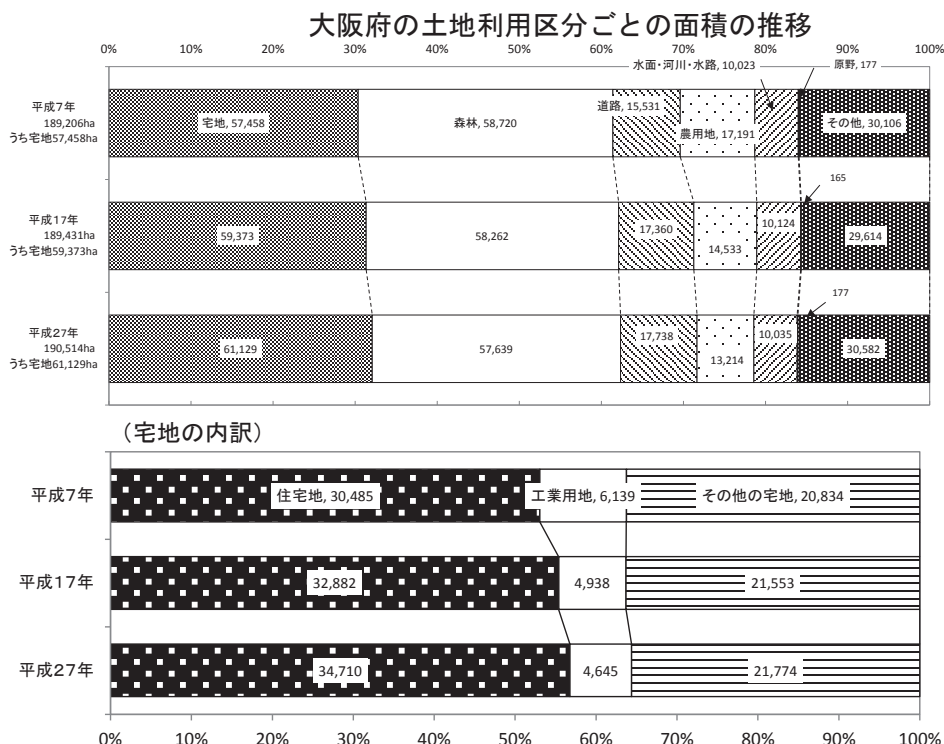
大阪府の土地利用区分ごとの面積の推移

0% 10% 20% 30% 40% 50% 60% 70% 80% 90% 100%

水面・河川・水路, 10,023
原野, 177

平成7年
189,206ha
うち宅地57,458ha

宅地, 57,458
森林, 58,720
道路, 15,531
農用地, 17,191
その他, 30,106

165

平成17年
189,431ha
うち宅地59,373ha

59,373
58,262
17,360
14,533
10,124
29,614

177

平成27年
190,514ha
うち宅地61,129ha

61,129
57,639
17,738
13,214
10,035
30,582

（宅地の内訳）

平成7年
住宅地, 30,485
工業用地, 6,139
その他の宅地, 20,834

平成17年
32,882
4,938
21,553

平成27年
34,710
4,645
21,774

0% 10% 20% 30% 40% 50% 60% 70% 80% 90% 100%